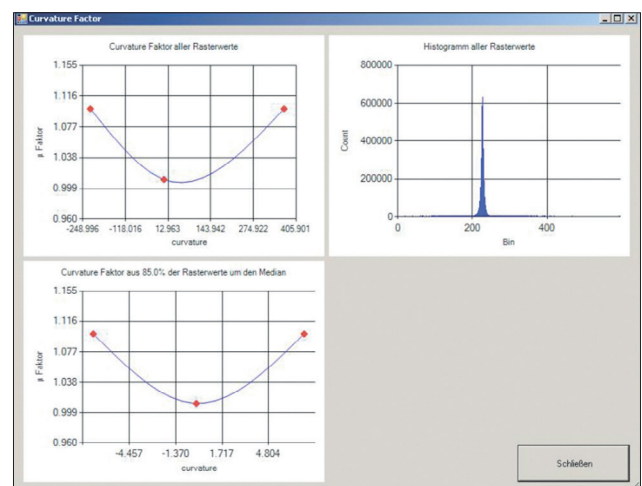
Curvature Factor

Curvature Faktor aller Rasterwerte

1.155
1.116
1.077
1.038
0.999
0.960

g Faktor

-248.996 -118.016 12.963 143.942 274.922 405.901
curvature

Histogramm aller Rasterwerte

800000
600000
400000
200000
0

Count

0 200 400
Bin

Curvature Faktor aus 85.0% der Rasterwerte um den Median

1.155
1.116
1.077
1.038
0.999
0.960

g Faktor

-4.457 -1.370 1.717 4.804
curvature

Schließen